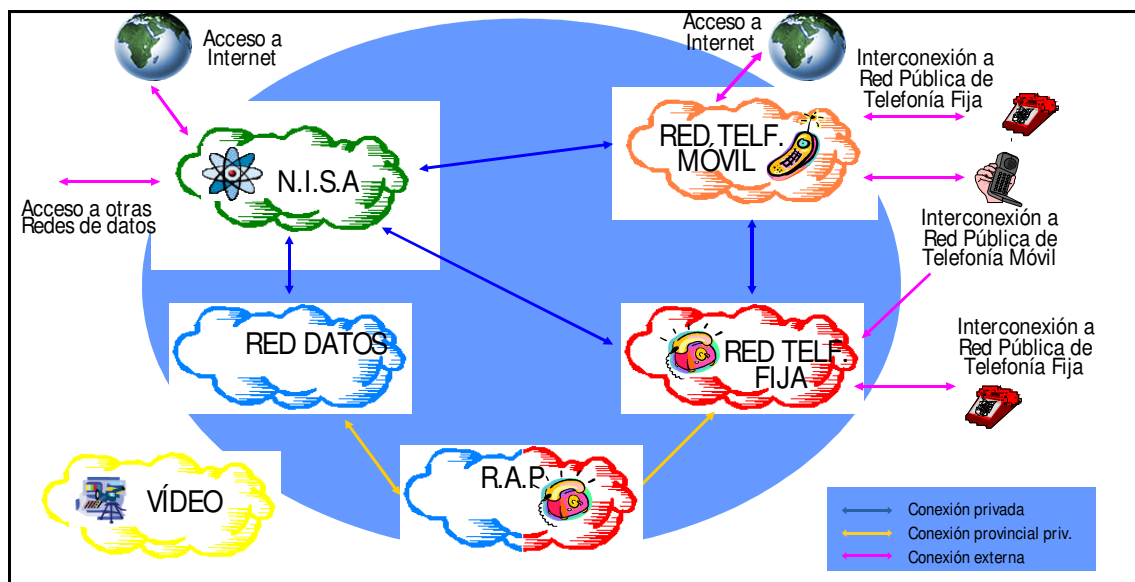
Acceso a Internet

Acceso a Internet

Interconexión a Red Pública de Telefonía Fija

N.I.S.A

RED TELF. MÓVIL

Acceso a otras Redes de datos

Interconexión a Red Pública de Telefonía Móvil

RED DATOS

RED TELF. FIJA

Interconexión a Red Pública de Telefonía Fija

VÍDEO

R.A.P.

Conexión privada
Conexión provincial priv.
Conexión externa